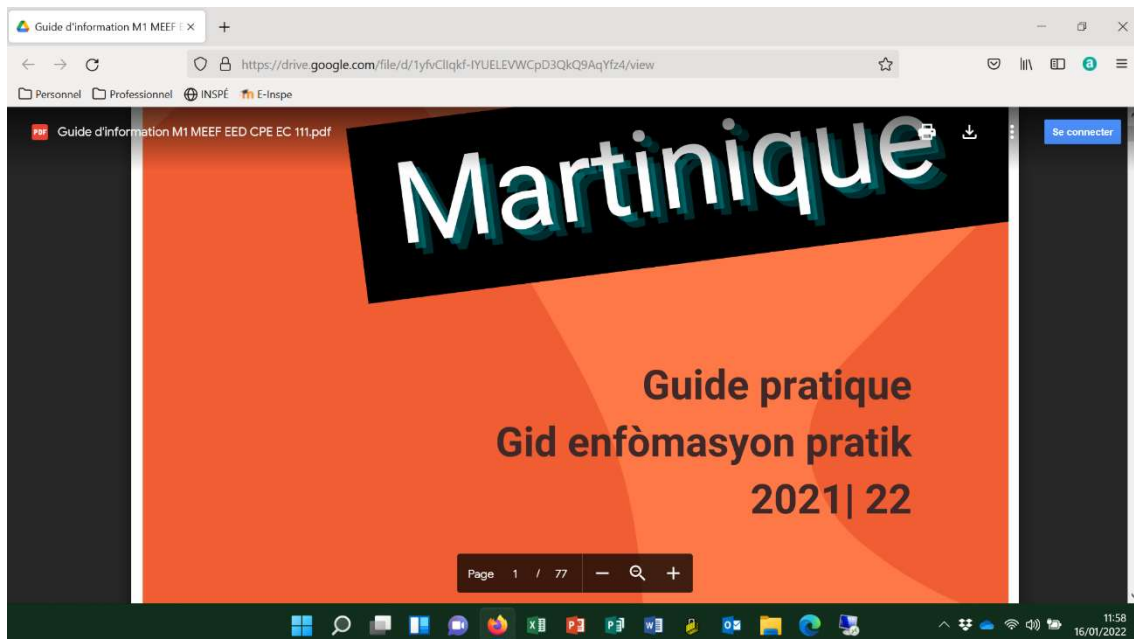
Guide d'information M1 MEEF E ×
+
https://drive.google.com/file/d/1yfvClIqkf-IYUELEVWCpD3QkQ9AqYfz4/view
Personnel Professionnel INSPÉ E-Inspe
Guide d'information M1 MEEF EED CPE EC 111.pdf
Se connecter

Martinique

Guide pratique
Gid enfòmasyon pratik
2021| 22

Page 1 / 77

11:58
16/01/2022